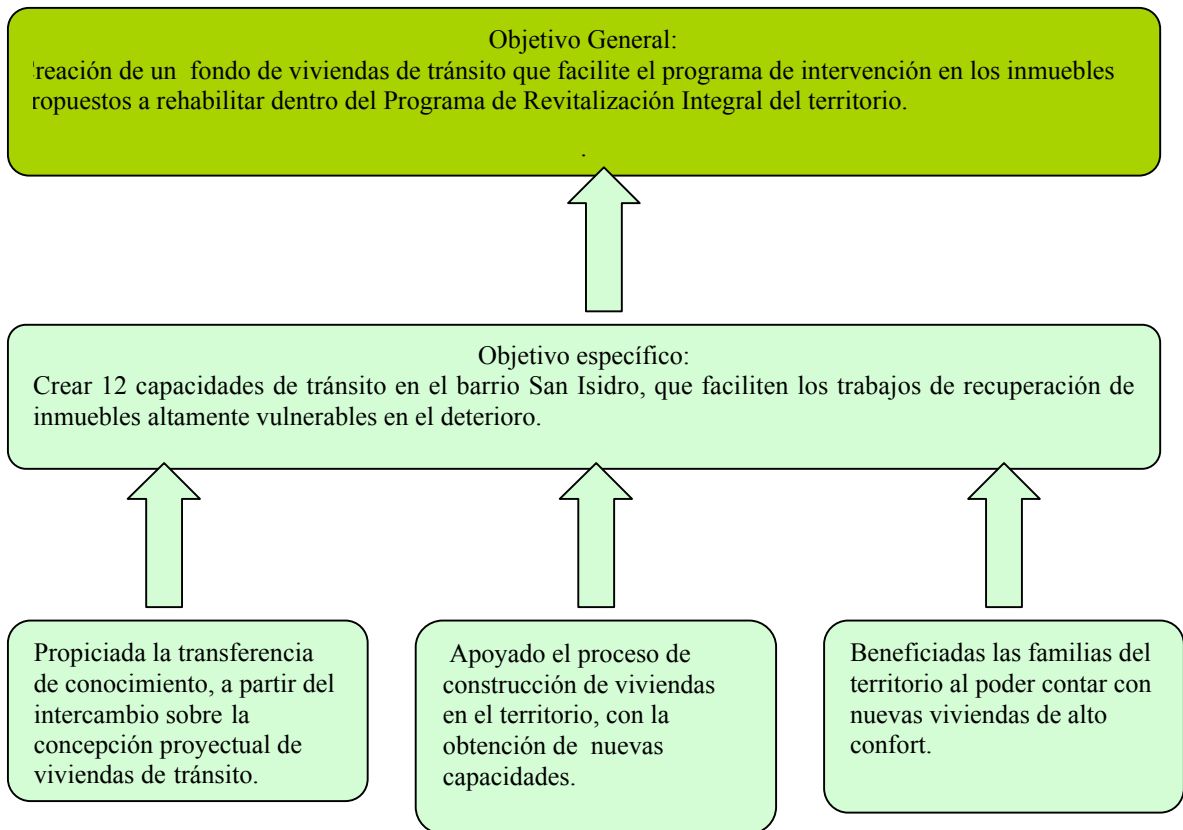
Objetivo General:
'reación de un fondo de viviendas de tránsito que facilite el programa de intervención en los inmuebles ropuestos a rehabilitar dentro del Programa de Revitalización Integral del territorio.

.

Objetivo específico:
Crear 12 capacidades de tránsito en el barrio San Isidro, que faciliten los trabajos de recuperación de inmuebles altamente vulnerables en el deterioro.

Propiciada la transferencia de conocimiento, a partir del intercambio sobre la concepción proyectual de viviendas de tránsito.

Apoyado el proceso de construcción de viviendas en el territorio, con la obtención de nuevas capacidades.

Beneficiadas las familias del territorio al poder contar con nuevas viviendas de alto confort.